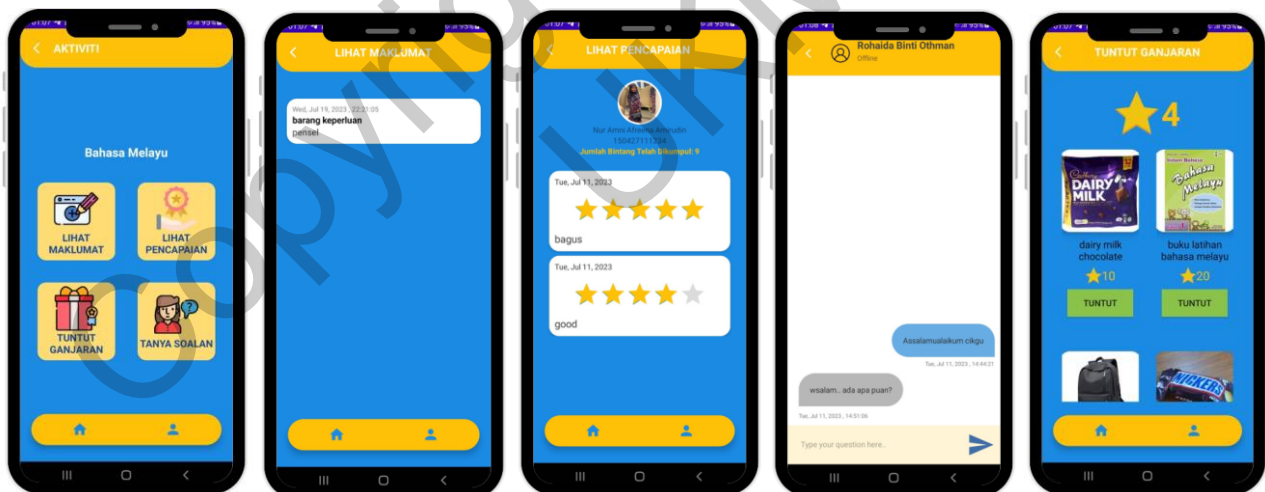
AKTIVITI

Bahasa Melayu

LIHAT MAKLUMAT

LIHAT PENCAPAIAN

TUNTUT GANJARAN

TANYA SOALAN

LIHAT MAKLUMAT

Wed, Jul 19, 2023, 22:21:05
barang keperluan
pensel

LIHAT PENCAPAIAN

Nur Amni Afreena Amirudin
150427111234
Jumlah Bintang Telah Dikumpul: 9

Tue, Jul 11, 2023
bagus

Tue, Jul 11, 2023
good

Rohaida Binti Othman
Offline

Assalamualaikum cikgu
Tue, Jul 11, 2023, 14:44:21

wsalam.. ada apa puan?
Tue, Jul 11, 2023, 14:51:06

Type your question here..

TUNTUT GANJARAN

4

DAIRY MILK

dairy milk chocolate
10
TUNTUT

Bahasa Melayu

buku latihan bahasa melayu
20
TUNTUT

SNICKERS

Copyright UKM